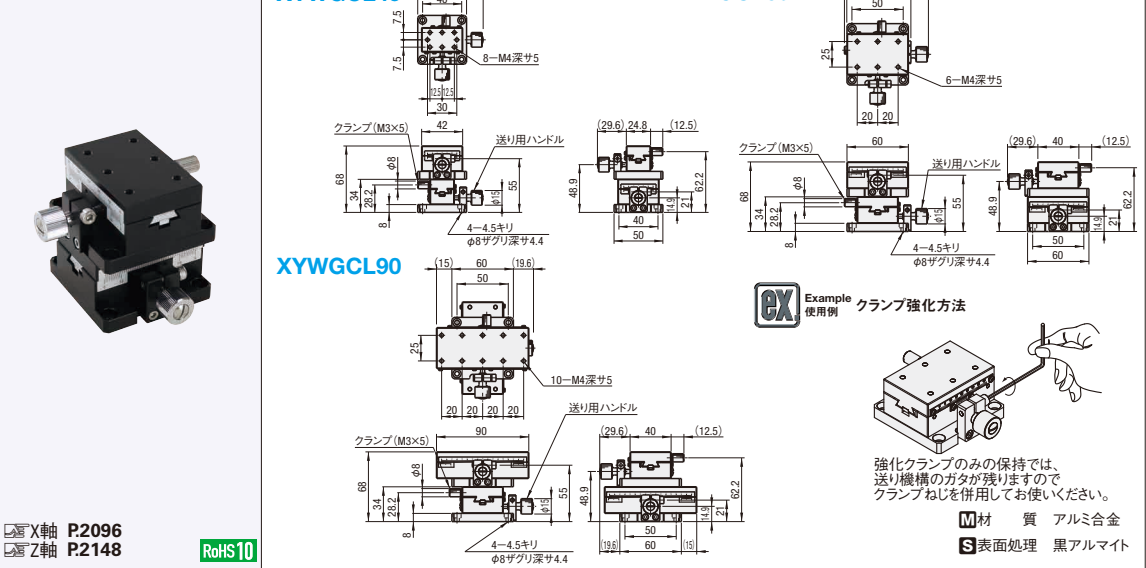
7.5
7.5
8−M4深サ5
12.5 12.5
30
42
クランプ（M3×5）
送り用ハンドル
68
34
28.2
ϕ8
8
55
ϕ15
4−4.5キリ
ϕ8ザグリ深サ4.4
(29.6) 24.8 (12.5)
48.9
62.2
17
21
40
50

50
25
6−M4深サ5
20 20
60
クランプ（M3×5）
送り用ハンドル
68
34
28.2
ϕ8
8
55
ϕ15
4−4.5キリ
ϕ8ザグリ深サ4.4
(29.6) 40 (12.5)
48.9
62.2
14.9
21
50
60

XYWGCL90
(15) 60 (19.6)
50
25
10−M4深サ5
20 20 20 20
送り用ハンドル
90
クランプ（M3×5）
68
34
28.2
ϕ8
8
55
ϕ15
4−4.5キリ
ϕ8ザグリ深サ4.4
(29.6) 40 (12.5)
48.9
62.2
14.9
21
50
(19.6) 60 (15)

ex Example 使用例 クランプ強化方法

強化クランプのみの保持では、
送り機構のガタが残りますので
クランプねじを併用してお使いください。

M材 質 アルミ合金
S表面処理 黒アルマイト

X軸 P.2096
Z軸 P.2148
RoHS10